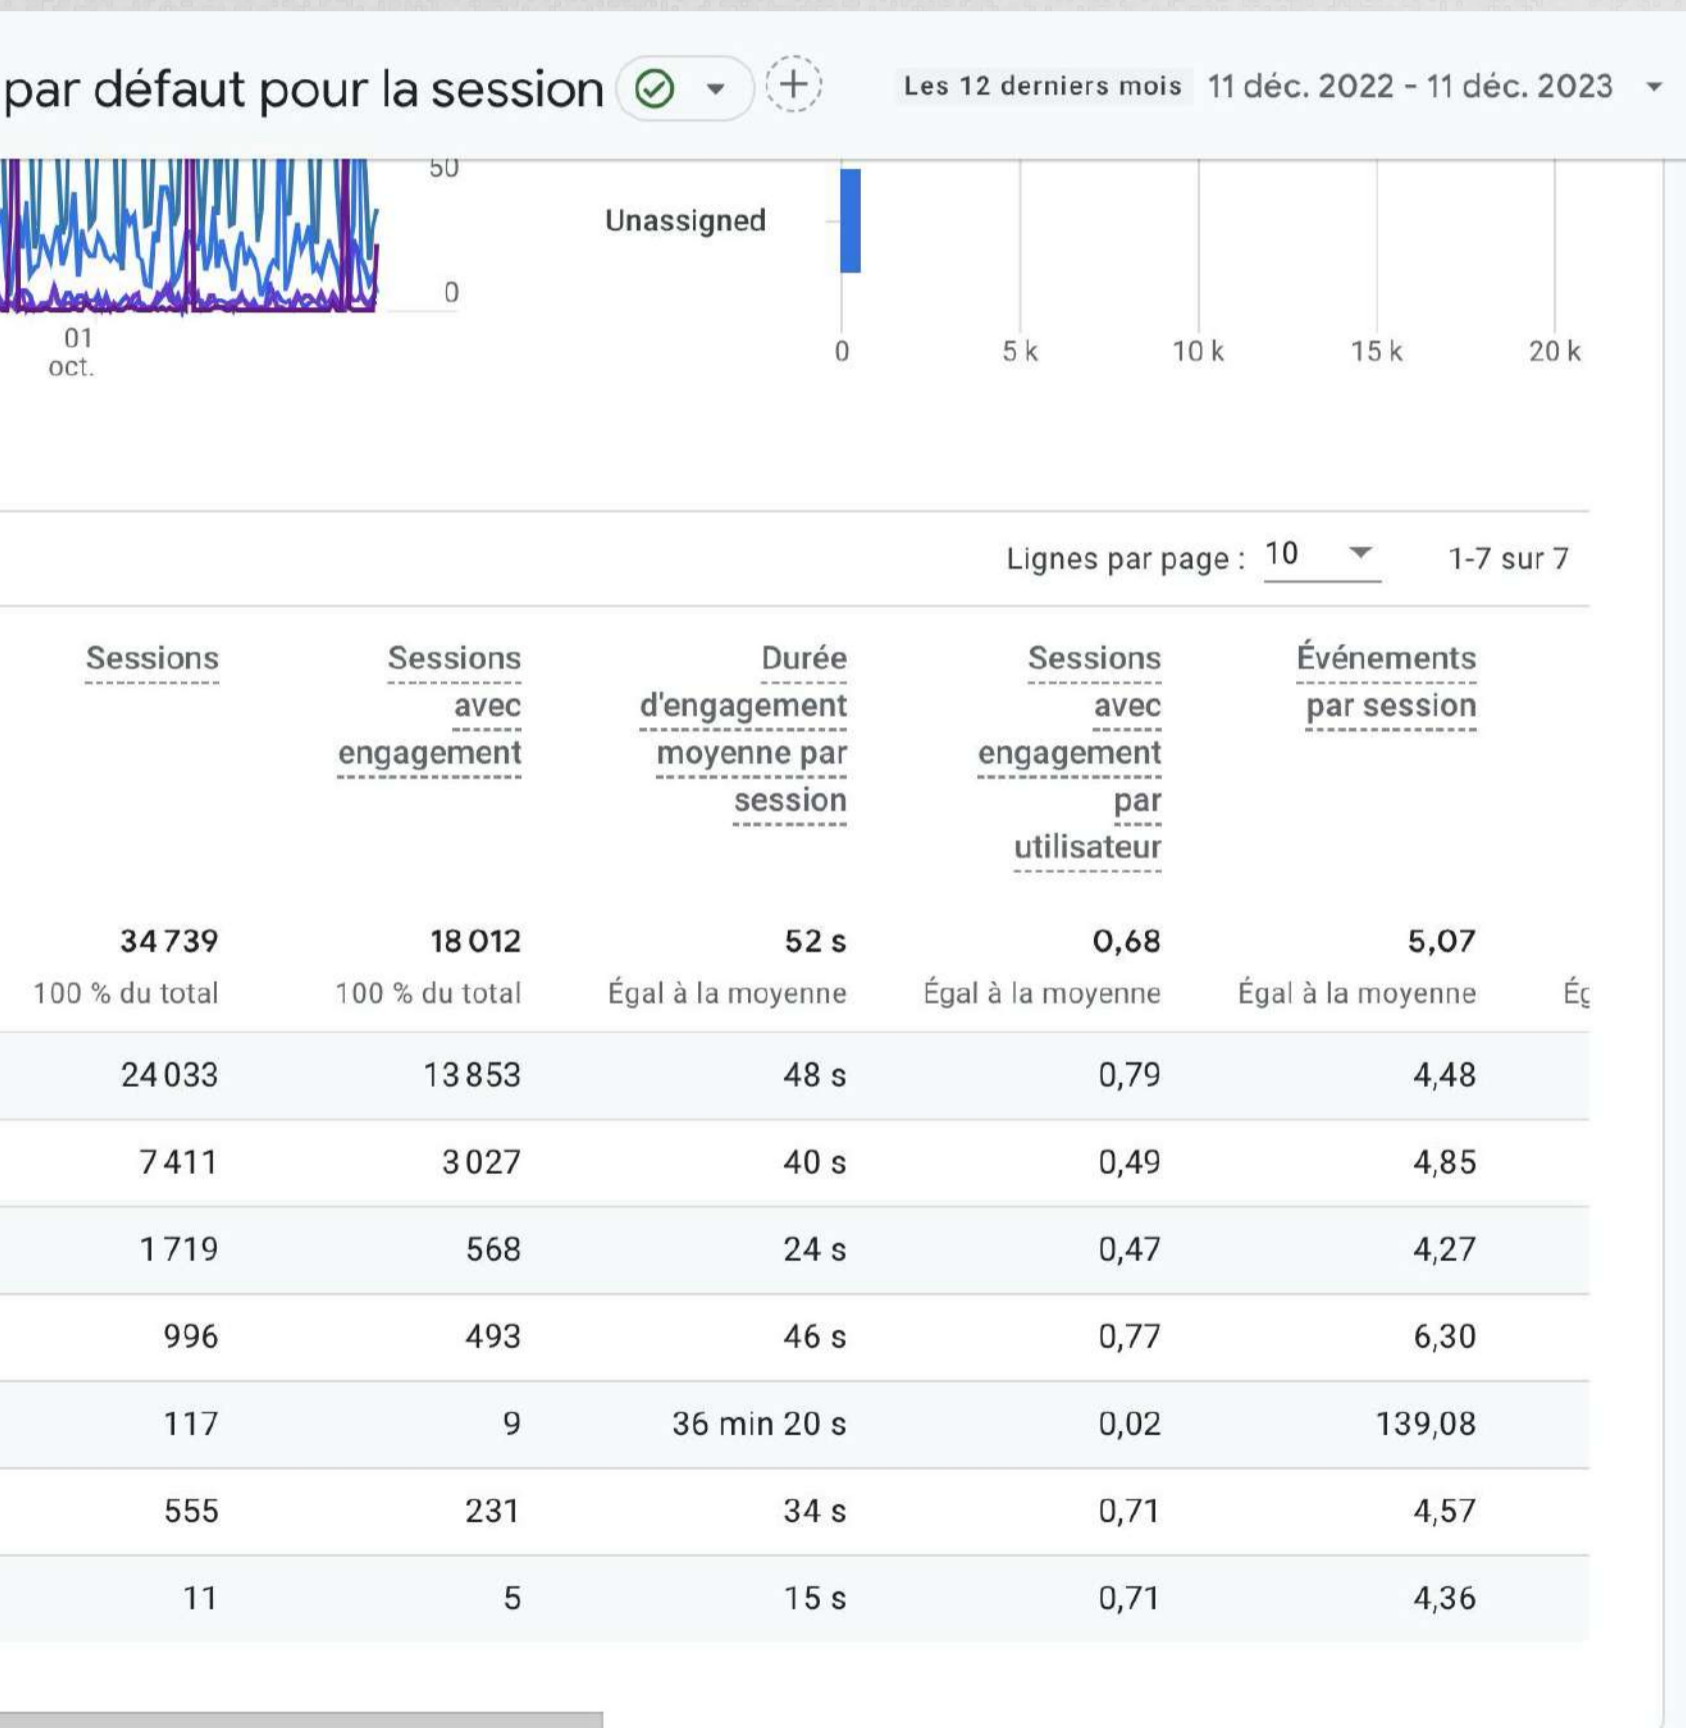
par défaut pour la session

Les 12 derniers mois 11 déc. 2022 - 11 déc. 2023

50
0
01
oct.

Unassigned

0 5 k 10 k 15 k 20 k

Lignes par page : 10 1-7 sur 7

| Sessions | Sessions avec engagement | Durée d'engagement moyenne par session | Sessions avec engagement par utilisateur | Événements par session | |
|---|---|---|---|---|---|
| 34 739 100 % du total | 18 012 100 % du total | 52 s Égal à la moyenne | 0,68 Égal à la moyenne | 5,07 Égal à la moyenne | Ég |
| 24 033 | 13 853 | 48 s | 0,79 | 4,48 | |
| 7 411 | 3 027 | 40 s | 0,49 | 4,85 | |
| 1 719 | 568 | 24 s | 0,47 | 4,27 | |
| 996 | 493 | 46 s | 0,77 | 6,30 | |
| 117 | 9 | 36 min 20 s | 0,02 | 139,08 | |
| 555 | 231 | 34 s | 0,71 | 4,57 | |
| 11 | 5 | 15 s | 0,71 | 4,36 | |